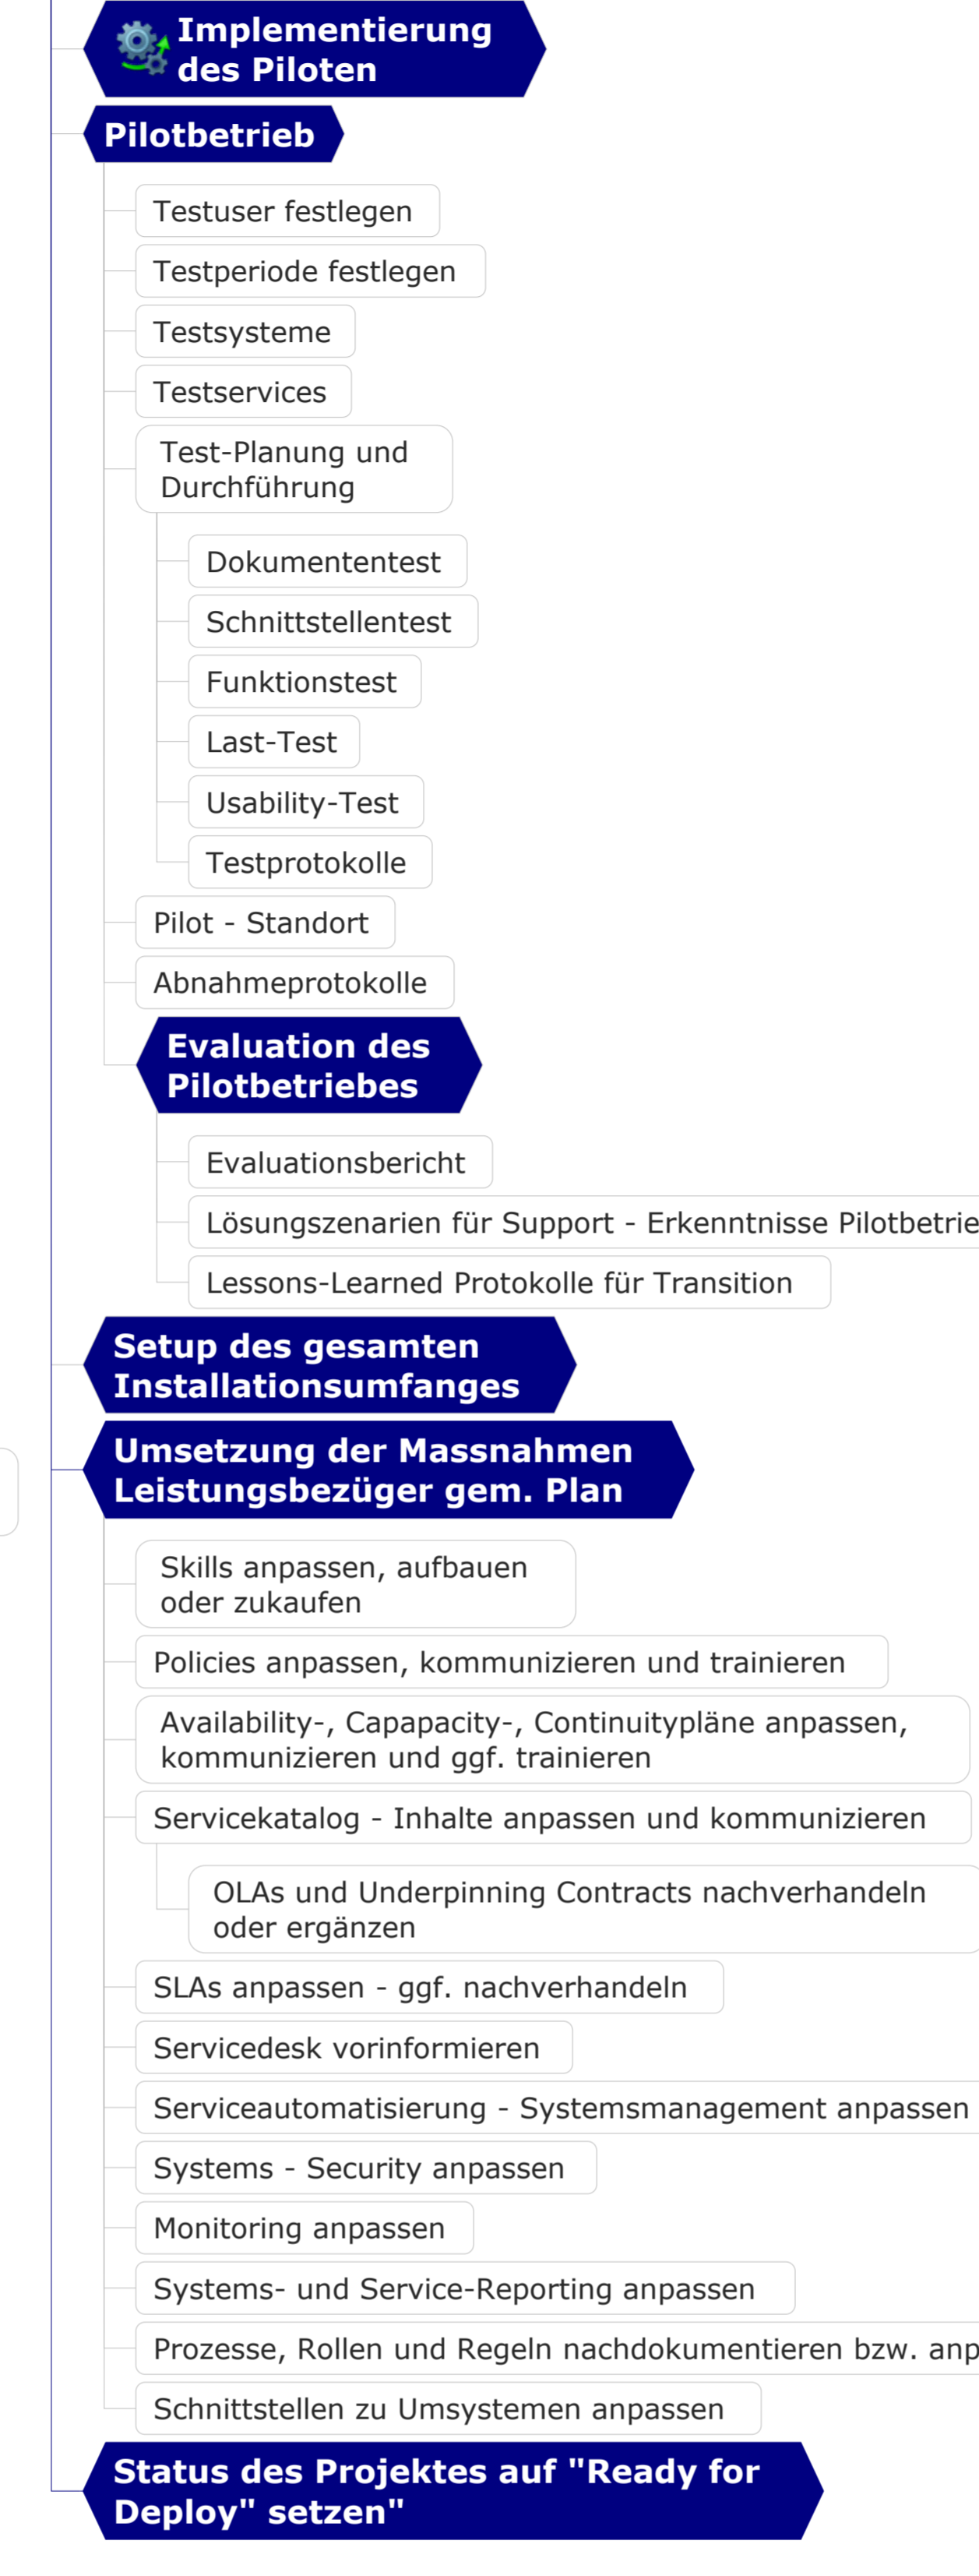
Implementierung des Piloten

Pilotbetrieb

Testuser festlegen

Testperiode festlegen

Testsysteme

Testservices

Test-Planung und Durchführung

Dokumententest

Schnittstellentest

Funktionstest

Last-Test

Usability-Test

Testprotokolle

Pilot - Standort

Abnahmeprotokolle

Evaluation des Pilotbetriebes

Evaluationsbericht

Lösungszenarien für Support - Erkenntnisse Pilotbetrie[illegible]

Lessons-Learned Protokolle für Transition

Setup des gesamten Installationsumfanges

Umsetzung der Massnahmen Leistungsbezüger gem. Plan

Skills anpassen, aufbauen oder zukaufen

Policies anpassen, kommunizieren und trainieren

Availability-, Capapacity-, Continuitypläne anpassen, kommunizieren und ggf. trainieren

Servicekatalog - Inhalte anpassen und kommunizieren

OLAs und Underpinning Contracts nachverhandeln oder ergänzen

SLAs anpassen - ggf. nachverhandeln

Servicedesk vorinformieren

Serviceautomatisierung - Systemsmanagement anpassen

Systems - Security anpassen

Monitoring anpassen

Systems- und Service-Reporting anpassen

Prozesse, Rollen und Regeln nachdokumentieren bzw. anp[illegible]

Schnittstellen zu Umsystemen anpassen

Status des Projektes auf "Ready for Deploy" setzen"